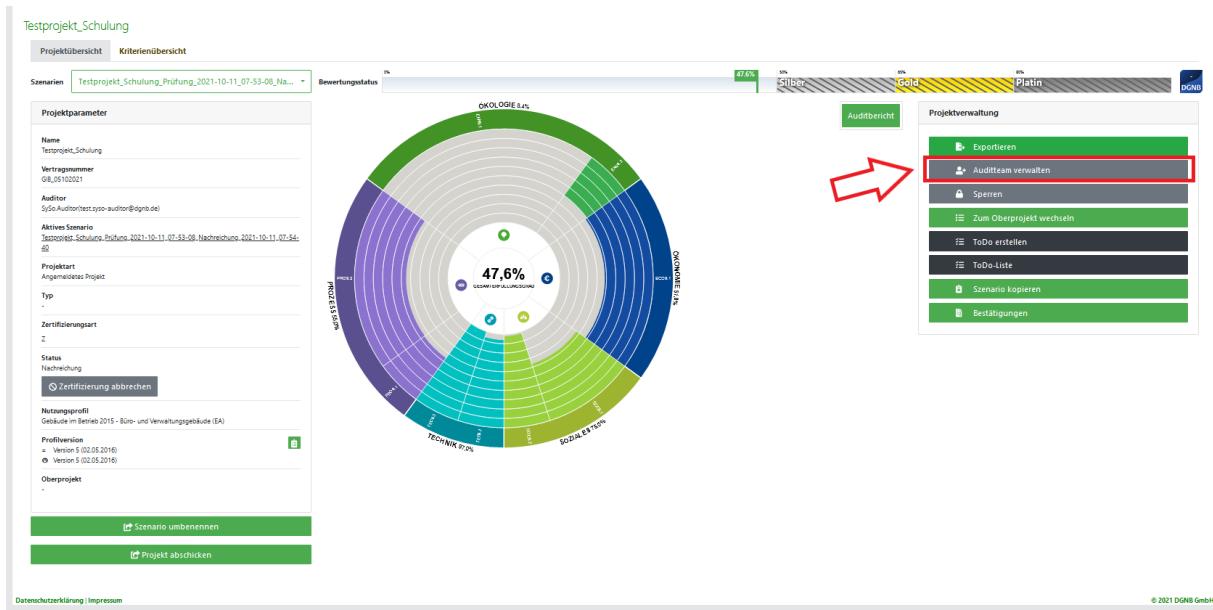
Testprojekt_Schulung

Projektübersicht | Kriterienübersicht

Szenarien: Testprojekt_Schulung_Prüfung_2021-10-11_07-53-08_Na...

Bewertungsstatus: 0% | 47,6% | 50% Silber | 65% Gold | 80% Platin

DGNB

Projektparameter

Name
Testprojekt_Schulung

Vertragsnummer
GB_05102021

Auditor
SySo.Auditor(test.syso-auditor@dgnb.de)

Aktives Szenario
Testprojekt_Schulung_Prüfung_2021-10-11_07-53-08_Nachreichung_2021-10-11_07-54-40

Projektart
Angemeldetes Projekt

Typ
-

Zertifizierungsart
Z

Status
Nachreichung

Zertifizierung abbrechen

Nutzungsprofil
Gebäude im Betrieb 2015 - Büro- und Verwaltungsgebäude (EA)

Profilversion
Version 5 (02.05.2016)
Version 5 (02.05.2016)

Oberprojekt
-

Szenario umbenennen

Projekt abschicken

Auditbericht

ÖKOLOGIE 8,4%
ÖKONOMIE 0,0%
SOZIALES 75,0%
TECHNIK 97,0%
PROZESS 50,0%

47,6%
GESAMTERFÜLLUNGSGRAD

Projektverwaltung

Exportieren
Auditteam verwalten
Sperren
Zum Oberprojekt wechseln
ToDo erstellen
ToDo-Liste
Szenario kopieren
Bestätigungen

Datenschutzerklärung | Impressum

© 2021 DGNB GmbH